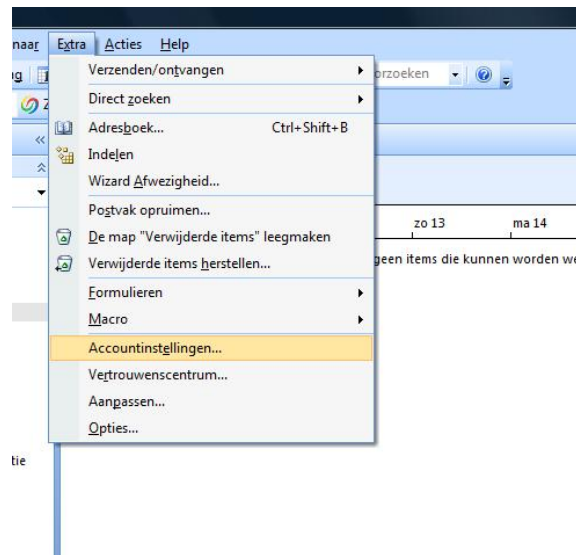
naar Extra Acties Help
Verzenden/ontvangen
Direct zoeken
Adresboek... Ctrl+Shift+B
Indelen
Wizard Afwezigheid...
Postvak opruimen...
De map "Verwijderde items" leegmaken
Verwijderde items herstellen...
Formulieren
Macro
Accountinstellingen...
Vertrouwenscentrum...
Aanpassen...
Opties...

orzoeken
zo 13
ma 14
geen items die kunnen worden we
tie